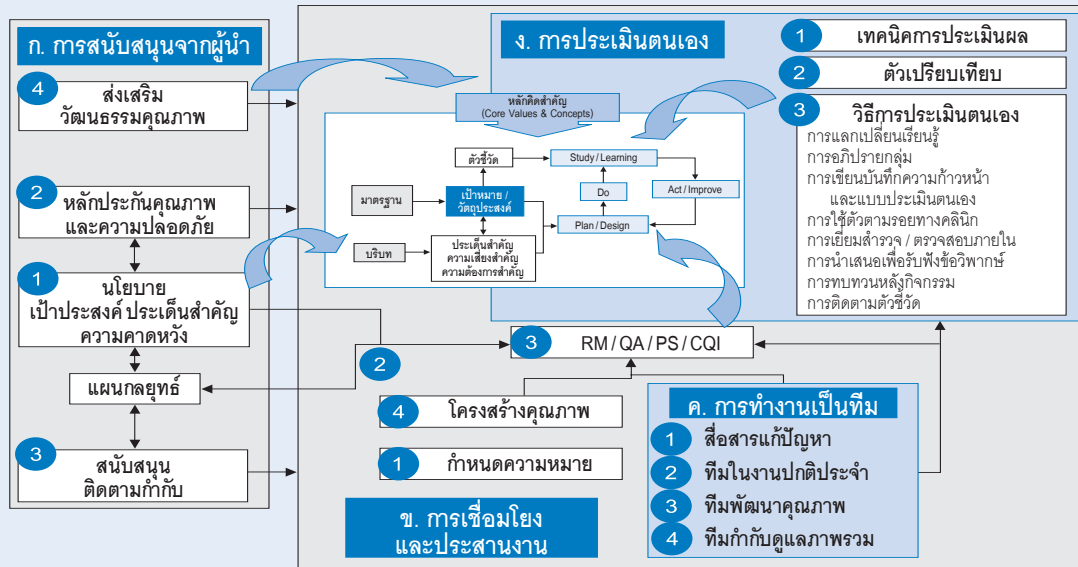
ก. การสนับสนุนจากผู้นำ

4 ส่งเสริม วัฒนธรรมคุณภาพ

2 หลักประกันคุณภาพ และความปลอดภัย

1 นโยบาย เป้าประสงค์ ประเด็นสำคัญ ความคาดหวัง

แผนกลยุทธ์

3 สนับสนุน ติดตามกำกับ

ง. การประเมินตนเอง

หลักคิดสำคัญ (Core Values & Concepts)

ตัวชี้วัด

Study / Learning

มาตรฐาน

เป้าหมาย / วัตถุประสงค์

Do

Act / Improve

Plan / Design

บริบท

ประเด็นสำคัญ ความเสี่ยงสำคัญ ความต้องการสำคัญ

1 เทคนิคการประเมินผล

2 ตัวเปรียบเทียบ

3 วิธีการประเมินตนเอง
การแลกเปลี่ยนเรียนรู้
การอภิปรายกลุ่ม
การเขียนบันทึกความก้าวหน้า และแบบประเมินตนเอง
การใช้ตัวตามรอยทางคลินิก
การเยี่ยมสำรวจ / ตรวจสอบภายใน
การนำเสนอเพื่อรับฟังข้อวิพากษ์
การทบทวนหลังกิจกรรม
การติดตามตัวชี้วัด

3 RM / QA / PS / CQI

2

4 โครงสร้างคุณภาพ

1 กำหนดความหมาย

ข. การเชื่อมโยง และประสานงาน

ค. การทำงานเป็นทีม
1 สื่อสารแก้ปัญหา
2 ทีมในงานปกติประจำ
3 ทีมพัฒนาคุณภาพ
4 ทีมกำกับดูแลภาพรวม